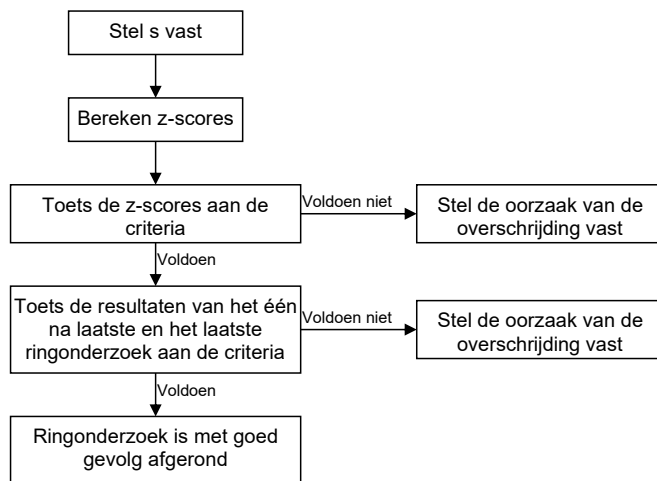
Stel s vast

Bereken z-scores

Toets de z-scores aan de criteria

Voldoen niet

Stel de oorzaak van de overschrijding vast

Voldoen

Toets de resultaten van het één na laatste en het laatste ringonderzoek aan de criteria

Voldoen niet

Stel de oorzaak van de overschrijding vast

Voldoen

Ringonderzoek is met goed gevolg afgerond